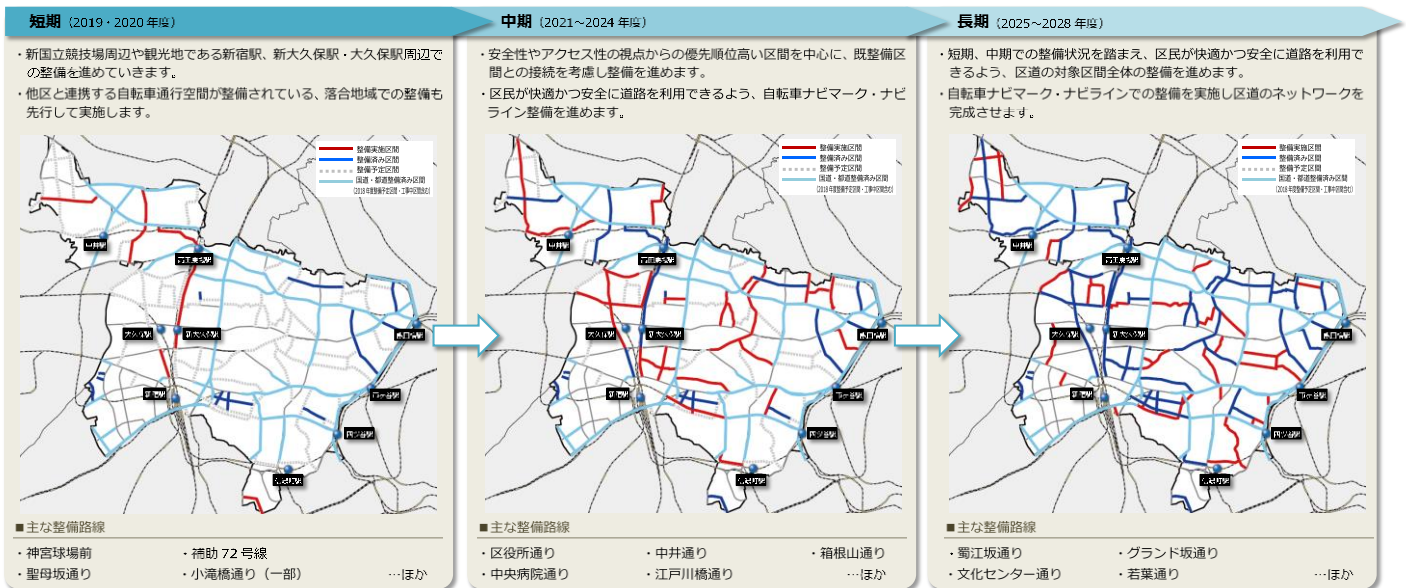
短期（2019・2020 年度）

・新国立競技場周辺や観光地である新宿駅、新大久保駅・大久保駅周辺での整備を進めていきます。

・他区と連携する自転車通行空間が整備されている、落合地域での整備も先行して実施します。

整備実施区間
整備済み区間
整備予定区間
国道・都道整備済み区間
（2018 年度整備予定区間・工事中区間含む）

中井駅
高田馬場駅
大久保駅
新大久保駅
東新宿駅
新宿駅
四ツ谷駅
四谷三丁目駅
信濃町駅

■主な整備路線
・神宮球場前
・補助 72 号線
・聖母坂通り
・小滝橋通り（一部）
…ほか

中期（2021~2024 年度）

・安全性やアクセス性の視点からの優先順位高い区間を中心に、既整備区間との接続を考慮し整備を進めます。

・区民が快適かつ安全に道路を利用できるよう、自転車ナビマーク・ナビライン整備を進めます。

整備実施区間
整備済み区間
整備予定区間
国道・都道整備済み区間
（2018 年度整備予定区間・工事中区間含む）

中井駅
高田馬場駅
大久保駅
新大久保駅
東新宿駅
新宿駅
四ツ谷駅
四谷三丁目駅
信濃町駅

■主な整備路線
・区役所通り
・中井通り
・箱根山通り
・中央病院通り
・江戸川橋通り
…ほか

長期（2025~2028 年度）

・短期、中期での整備状況を踏まえ、区民が快適かつ安全に道路を利用できるよう、区道の対象区間全体の整備を進めます。

・自転車ナビマーク・ナビラインでの整備を実施し区道のネットワークを完成させます。

整備実施区間
整備済み区間
整備予定区間
国道・都道整備済み区間
（2018 年度整備予定区間・工事中区間含む）

中井駅
高田馬場駅
大久保駅
新大久保駅
東新宿駅
新宿駅
四ツ谷駅
四谷三丁目駅
信濃町駅

■主な整備路線
・蜀江坂通り
・グランド坂通り
・文化センター通り
・若葉通り
…ほか